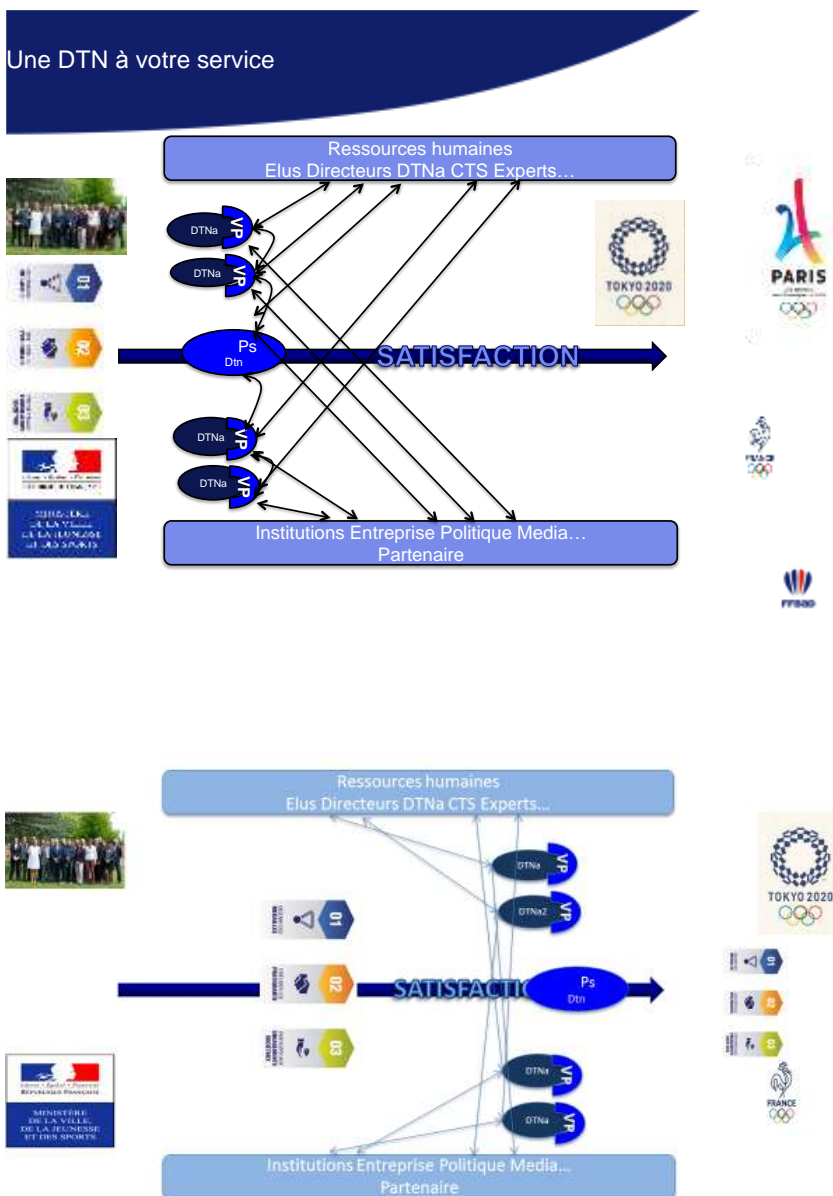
Une DTN à votre service

Ressources humaines
Elus Directeurs DTNa CTS Experts…

DTNa VP
DTNa VP
Ps
Dtn
SATISFACTION
DTNa VP
DTNa VP

01
02
03

TOKYO 2020

PARIS

MINISTÈRE DE LA VILLE DE LA JEUNESSE ET DES SPORTS

Institutions Entreprise Politique Media…
Partenaire

FFSA

Ressources humaines
Elus Directeurs DTNa CTS Experts…

DTNa VP
DTNa2 VP
01
02
03
SATISFACTIO
Ps
Dtn
DTNa VP
DTNa VP

TOKYO 2020

01
02
03

FRANCE

Liberté • Égalité • Fraternité
RÉPUBLIQUE FRANÇAISE
MINISTÈRE DE LA VILLE, DE LA JEUNESSE ET DES SPORTS

Institutions Entreprise Politique Media…
Partenaire